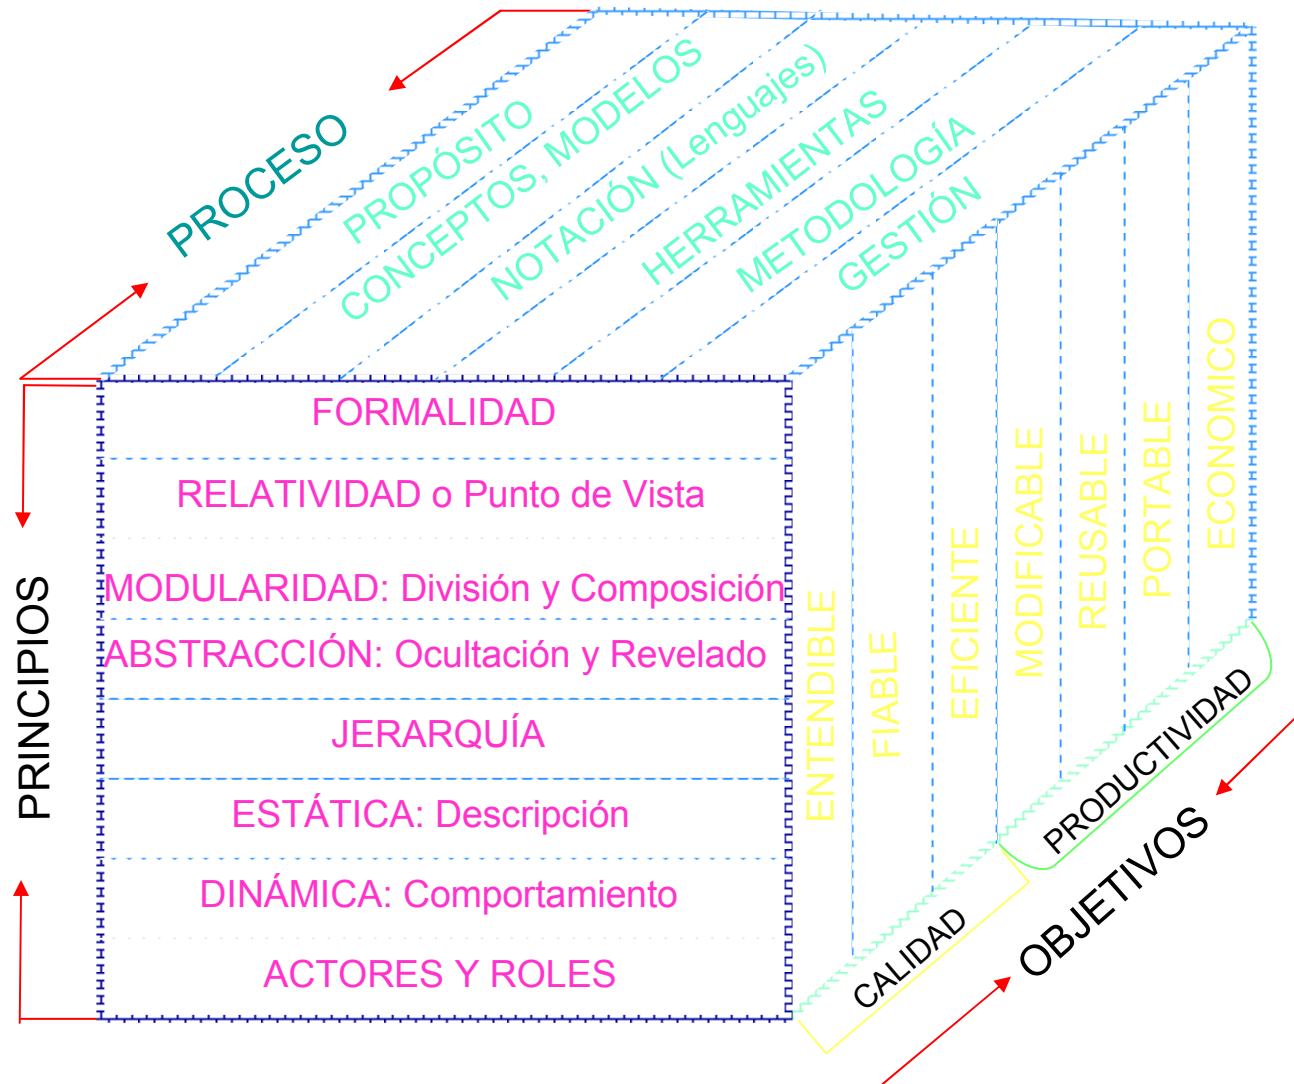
PROCESO

PROPÓSITO

CONCEPTOS, MODELOS

NOTACIÓN (Lenguajes)

HERRAMIENTAS

METODOLOGÍA

GESTIÓN

PRINCIPIOS

FORMALIDAD

RELATIVIDAD o Punto de Vista

MODULARIDAD: División y Composición

ABSTRACCIÓN: Ocultación y Revelado

JERARQUÍA

ESTÁTICA: Descripción

DINÁMICA: Comportamiento

ACTORES Y ROLES

ENTENDIBLE

FIABLE

EFICIENTE

MODIFICABLE

REUSABLE

PORTABLE

ECONOMICO

CALIDAD

PRODUCTIVIDAD

OBJETIVOS